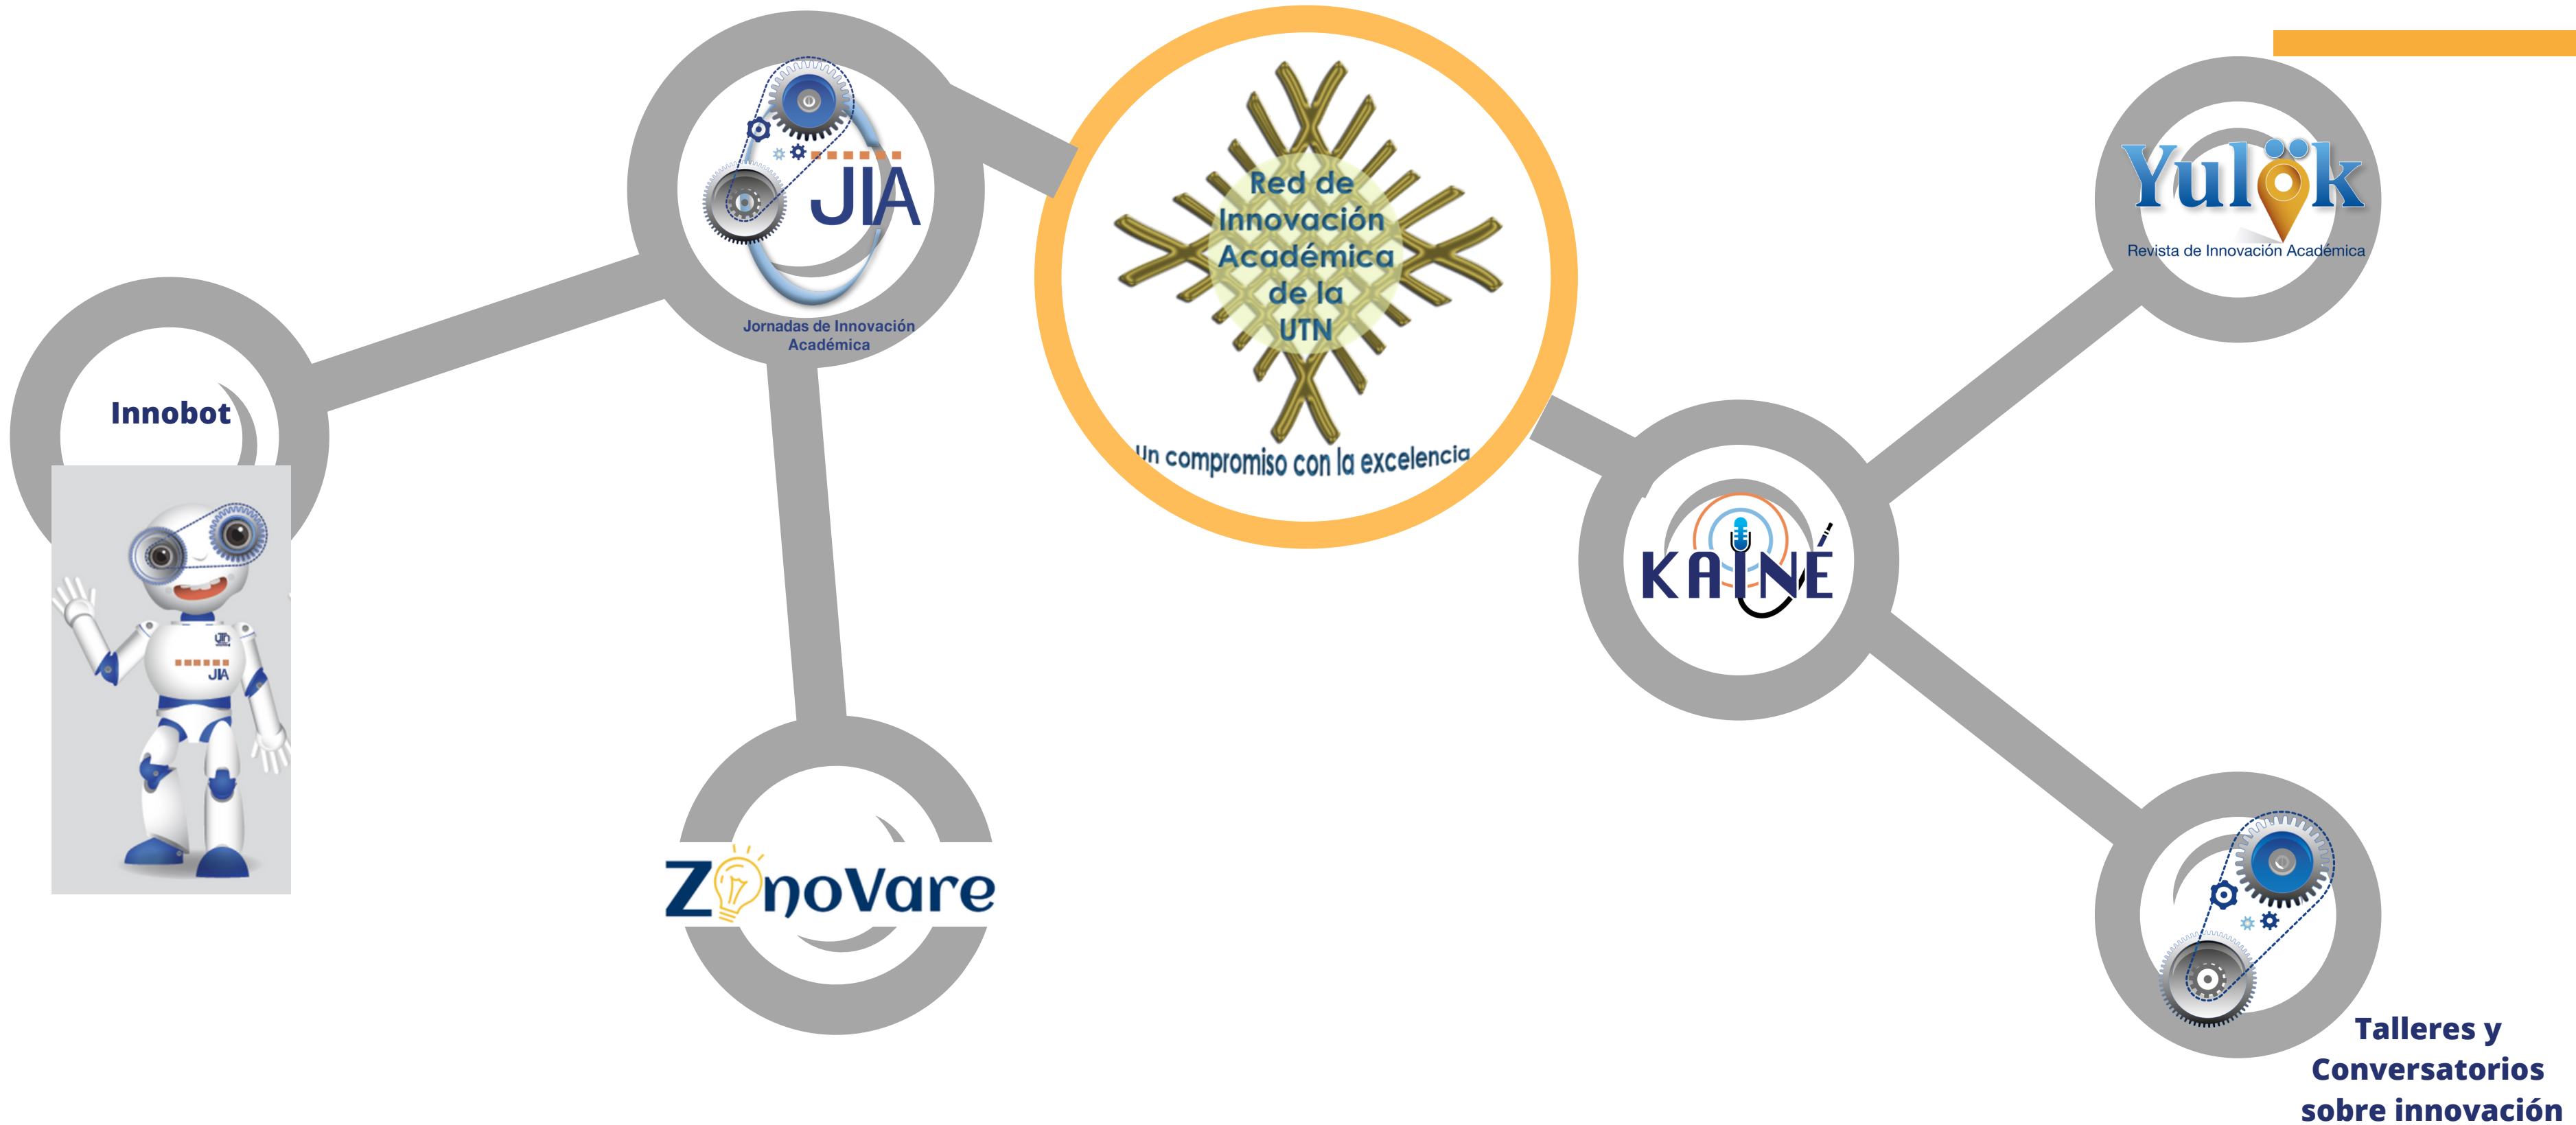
Innobot

JIA

Jornadas de Innovación Académica

Red de Innovación Académica de la UTN

Un compromiso con la excelencia

Yulök

Revista de Innovación Académica

ZinoVare

KAINÉ

Talleres y Conversatorios sobre innovación